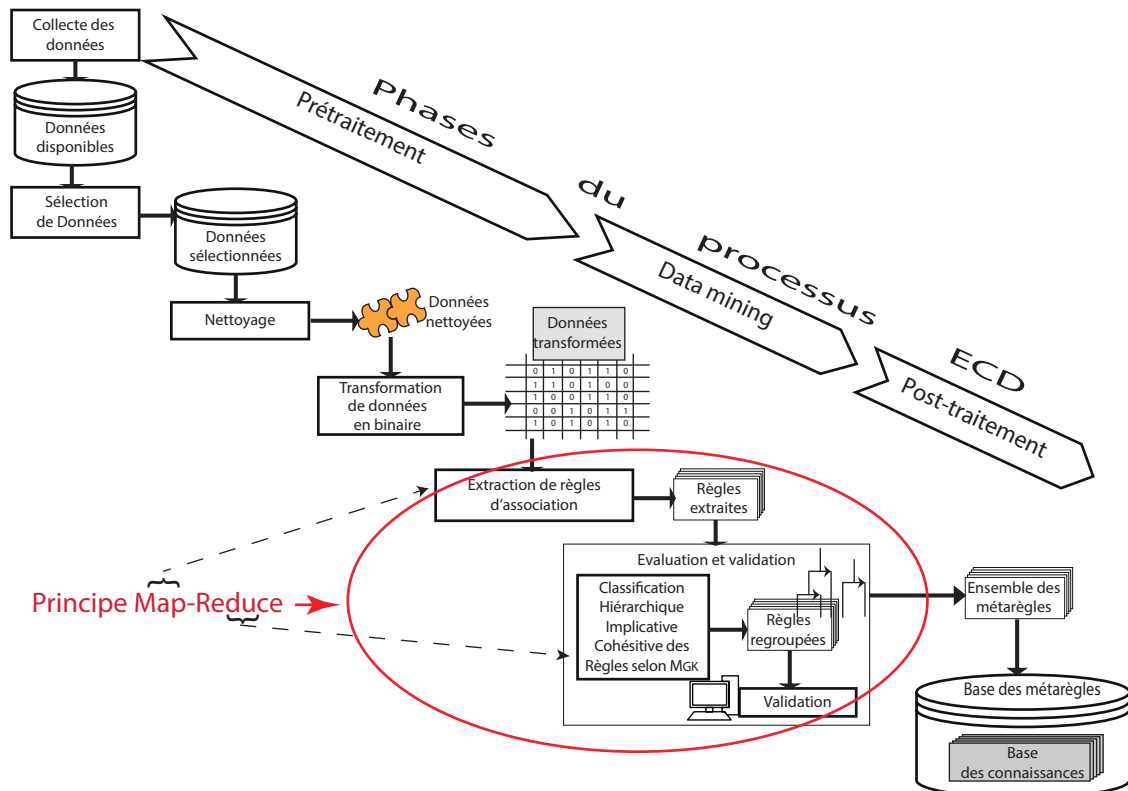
Collecte des données

Données disponibles

Sélection de Données

Données sélectionnées

Nettoyage

Données nettoyées

Transformation de données en binaire

Données transformées

| 0 | 1 | 0 | 1 | 1 | 0 |
|---|---|---|---|---|---|
| 1 | 1 | 0 | 1 | 0 | 0 |
| 1 | 0 | 0 | 1 | 1 | 0 |
| 0 | 0 | 1 | 0 | 1 | 1 |
| 1 | 0 | 1 | 0 | 1 | 0 |

Phases du processus ECD

Prétraitement

Data mining

Post-traitement

Extraction de règles d'association

Règles extraites

Evaluation et validation

Classification Hiérarchique Implicative Cohésitive des Règles selon MGK

Règles regroupées

Validation

Ensemble des métarègles

Base des métarègles

Base des connaissances

Principe Map-Reduce